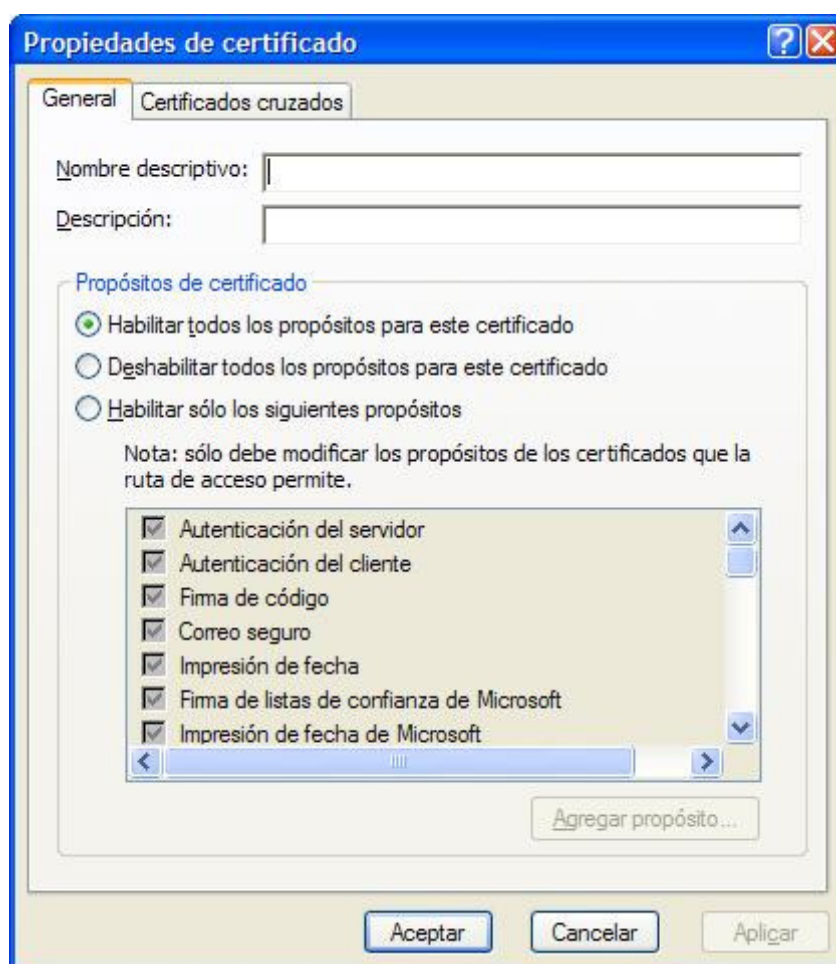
Propiedades de certificado

General
Certificados cruzados

Nombre descriptivo:
Descripción:

Propósitos de certificado

Habilitar todos los propósitos para este certificado
Deshabilitar todos los propósitos para este certificado
Habilitar sólo los siguientes propósitos

Nota: sólo debe modificar los propósitos de los certificados que la ruta de acceso permite.

Autenticación del servidor
Autenticación del cliente
Firma de código
Correo seguro
Impresión de fecha
Firma de listas de confianza de Microsoft
Impresión de fecha de Microsoft

Agregar propósito...

Aceptar
Cancelar
Aplicar